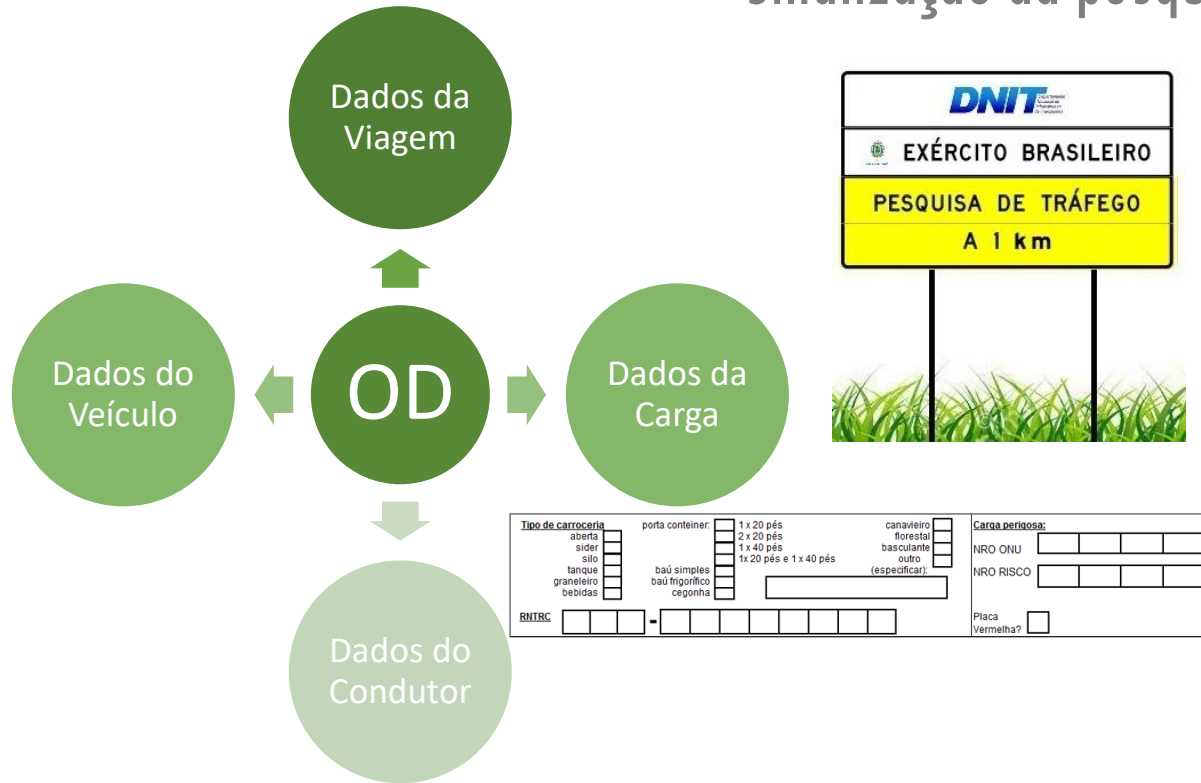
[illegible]

Dados da Viagem

Dados do Veículo

OD

Dados da Carga

Dados do Condutor

DNIT

EXÉRCITO BRASILEIRO

PESQUISA DE TRÁFEGO

A 1 km

Tipo de carroceria
aberta
sider
silo
tanque
graneleiro
bebidas

porta conteiner:
1 x 20 pés
2 x 20 pés
1 x 40 pés
1x 20 pés e 1 x 40 pés
baú simples
baú frigorífico
cegonha

canavieiro
florestal
basculante
outro
(especificar):

Carga perigosa:
NRO ONU
NRO RISCO

RNTRC

Placa Vermelha?